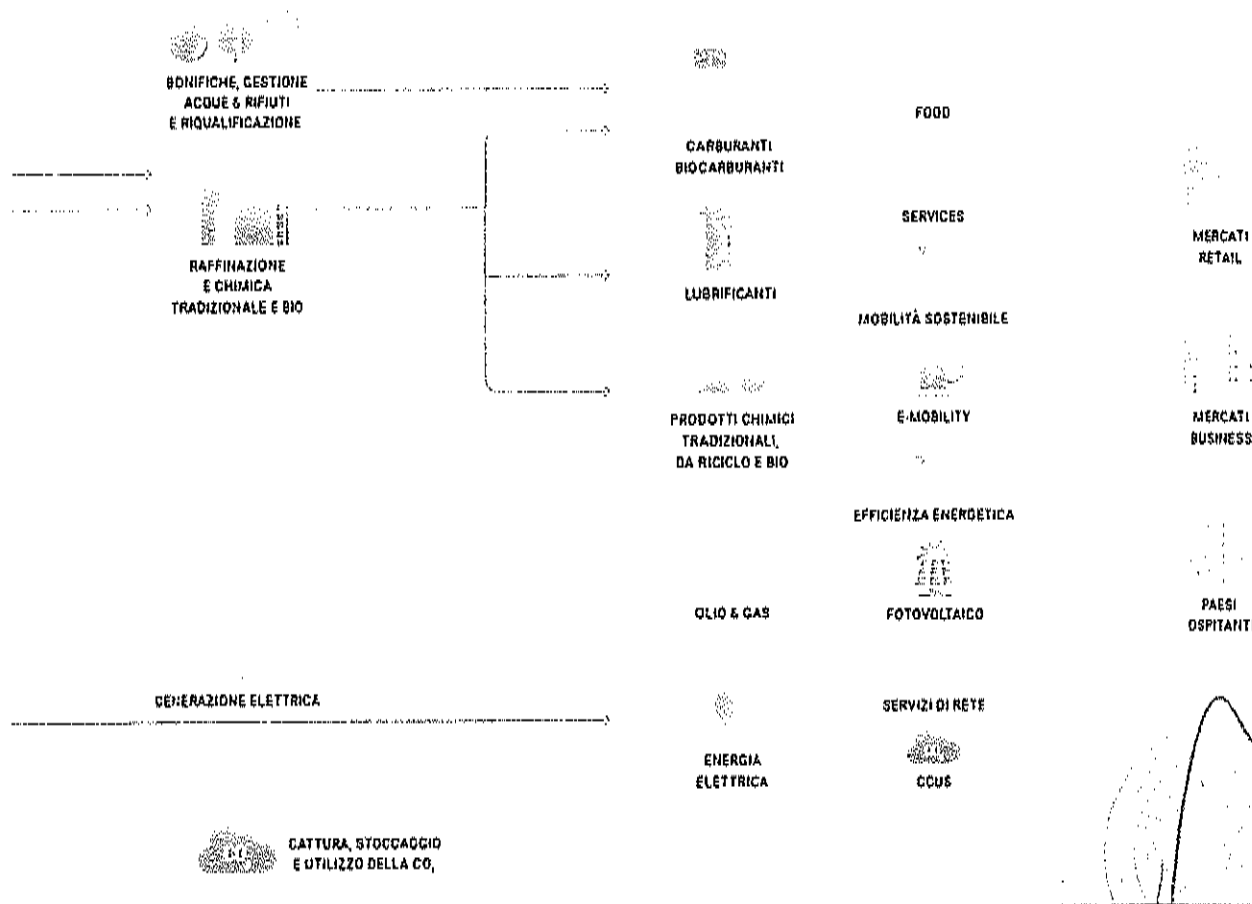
BONIFICHE, GESTIONE ACQUE & RIFIUTI E RIQUALIFICAZIONE

RAFFINAZIONE E CHIMICA TRADIZIONALE E BIO

CARBURANTI BIOCARBURANTI

LUBRIFICANTI

PRODOTTI CHIMICI TRADIZIONALI, DA RICICLO E BIO

OLIO & GAS

ENERGIA ELETTRICA

FOOD

SERVICES

MOBILITÀ SOSTENIBILE

E-MOBILITY

EFFICIENZA ENERGETICA

FOTOVOLTAICO

SERVIZI DI RETE

CCUS

MERCATI RETAIL

MERCATI BUSINESS

PAESI OSPITANTI

GENERAZIONE ELETTRICA

CATTURA, STOCCAGGIO E UTILIZZO DELLA $CO_2$